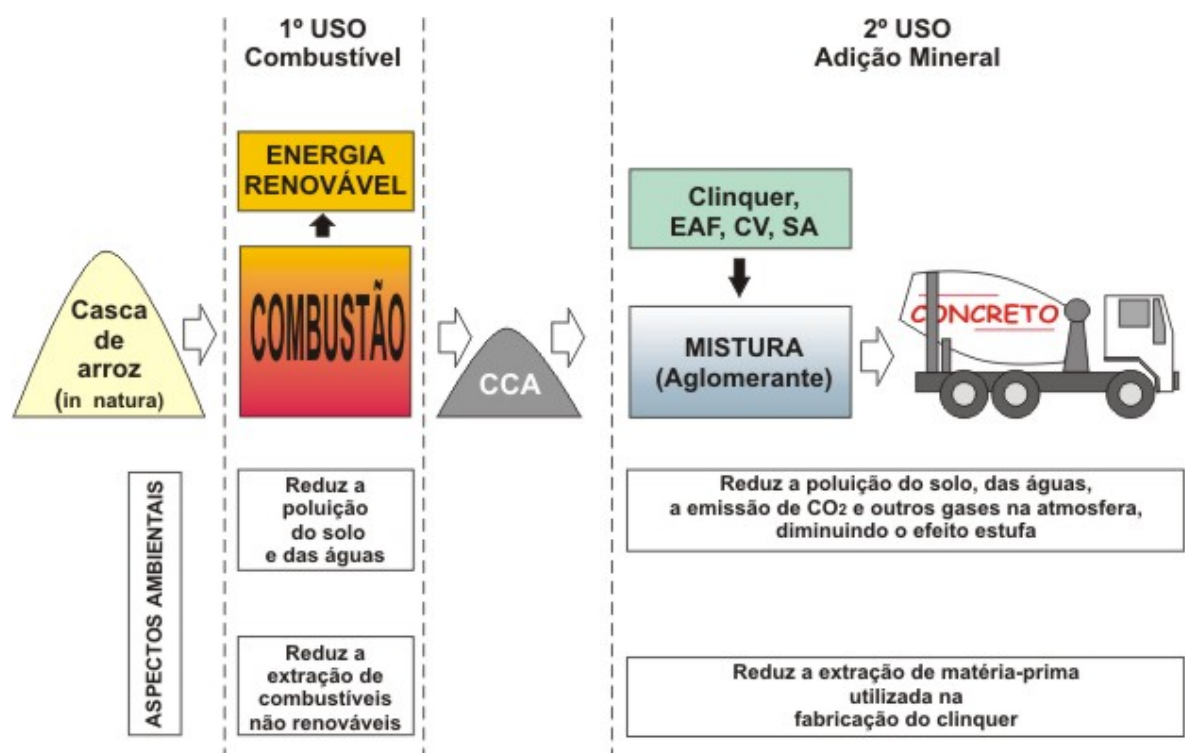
1º USO
Combustível

2º USO
Adição Mineral

ENERGIA RENOVÁVEL

COMBUSTÃO

Casca de arroz (in natura)

CCA

Clinquer, EAF, CV, SA

MISTURA (Aglomerante)

CONCRETO

ASPECTOS AMBIENTAIS

Reduz a poluição do solo e das águas

Reduz a poluição do solo, das águas, a emissão de $CO_2$ e outros gases na atmosfera, diminuindo o efeito estufa

Reduz a extração de combustíveis não renováveis

Reduz a extração de matéria-prima utilizada na fabricação do clinquer